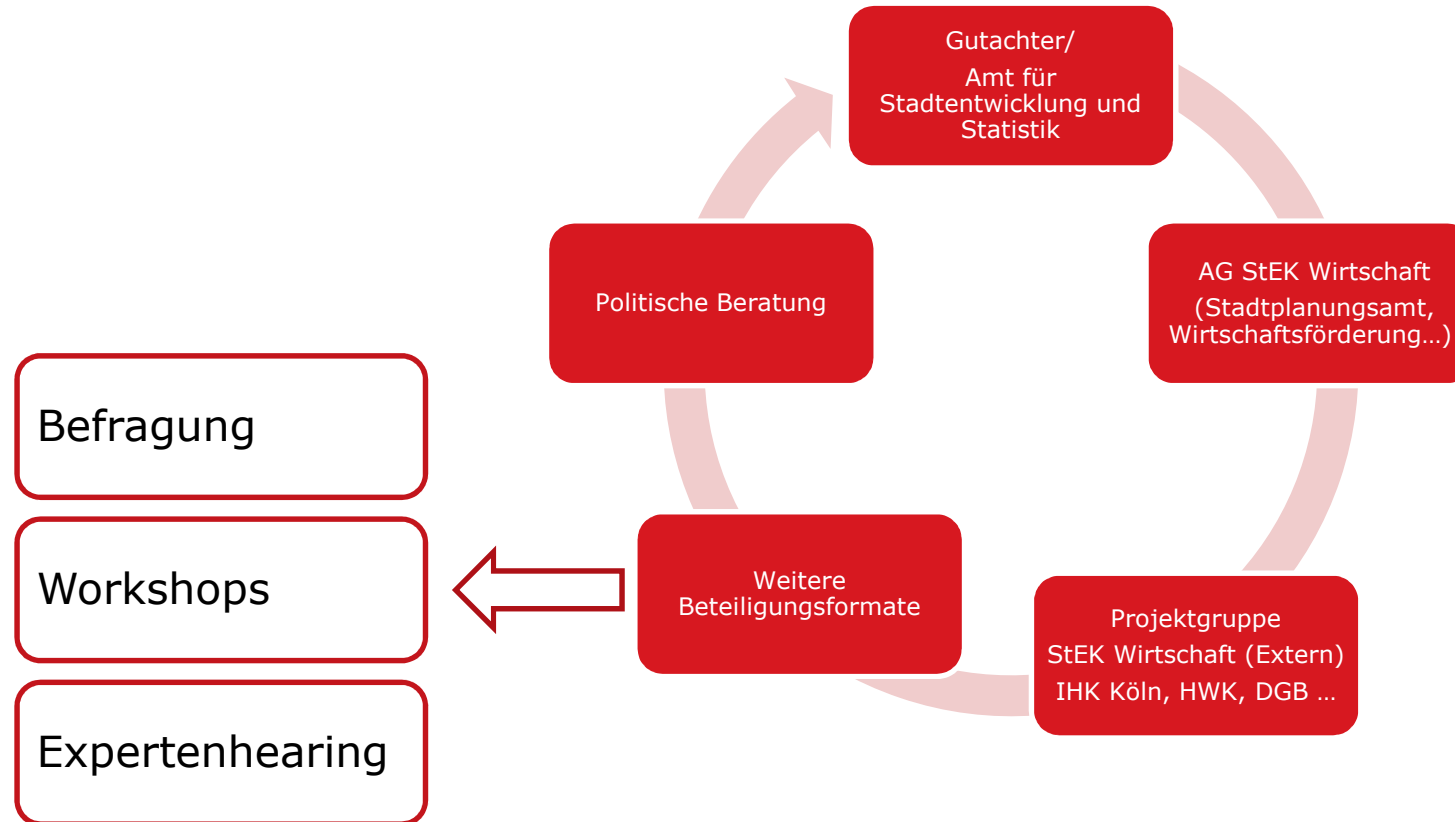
Gutachter/
Amt für Stadtentwicklung und Statistik

AG StEK Wirtschaft
(Stadtplanungsamt, Wirtschaftsförderung…)

Projektgruppe
StEK Wirtschaft (Extern)
IHK Köln, HWK, DGB …

Weitere Beteiligungsformate

Politische Beratung

Befragung

Workshops

Expertenhearing